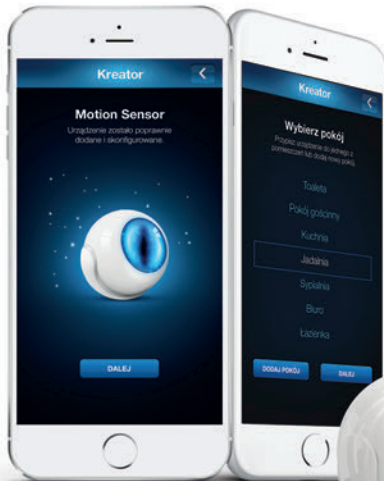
Kreator

Motion Sensor

Urządzenie zostało poprawnie dodane i skonfigurowane.

DALEJ

Kreator

Wybierz pokój

Przypisz urządzenie do jednego z pomieszczeń lub dodaj nowy pokój.

Toaleta

Pokój gościnny

Kuchnia

Jadalnia

Sypialnia

Biuro

Łazienka

DODAJ POKÓJ

DALEJ